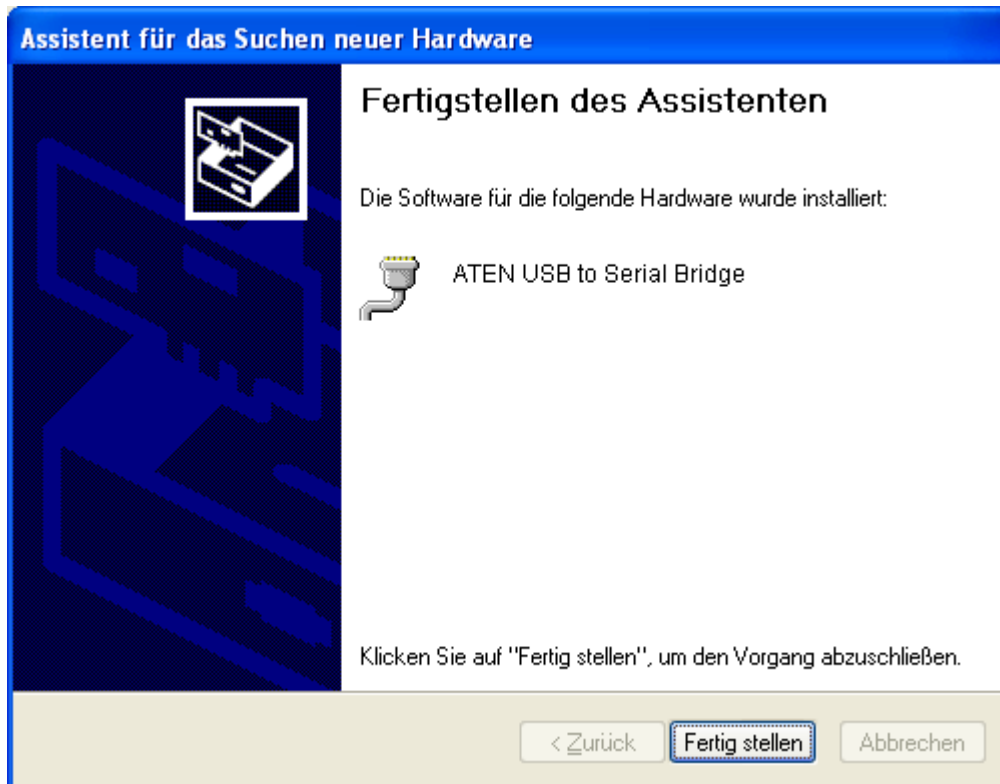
Assistent für das Suchen neuer Hardware

Fertigstellen des Assistenten

Die Software für die folgende Hardware wurde installiert:

ATEN USB to Serial Bridge

Klicken Sie auf "Fertig stellen", um den Vorgang abzuschließen.

< Zurück
Fertig stellen
Abbrechen